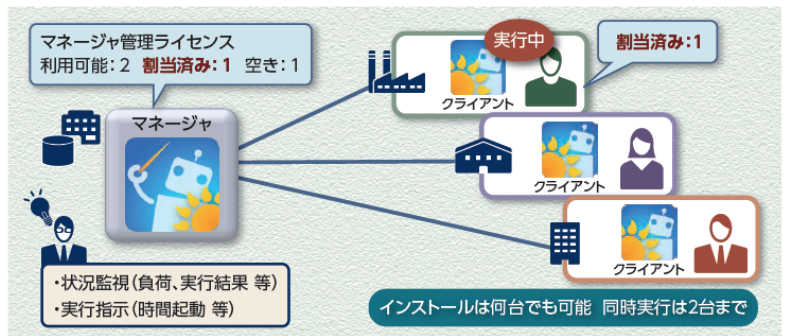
マネージャ管理ライセンス
利用可能：2　割当済み：1　空き：1

マネージャ

実行中

割当済み：1

クライアント

クライアント

クライアント

・状況監視（負荷、実行結果 等）
・実行指示（時間起動 等）

インストールは何台でも可能　同時実行は2台まで